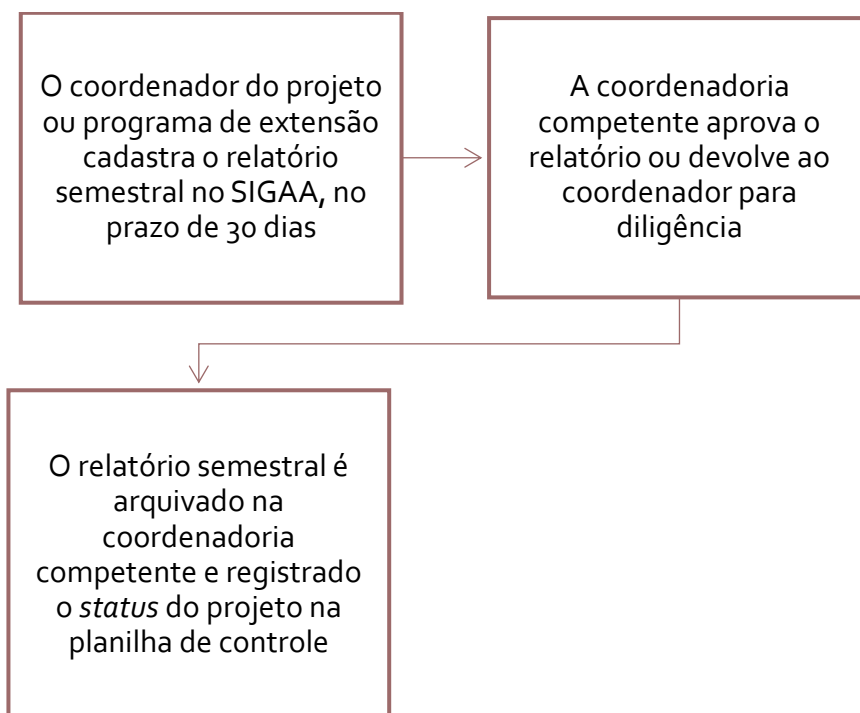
O coordenador do projeto ou programa de extensão cadastra o relatório semestral no SIGAA, no prazo de 30 dias

A coordenadoria competente aprova o relatório ou devolve ao coordenador para diligência

O relatório semestral é arquivado na coordenadoria competente e registrado o *status* do projeto na planilha de controle